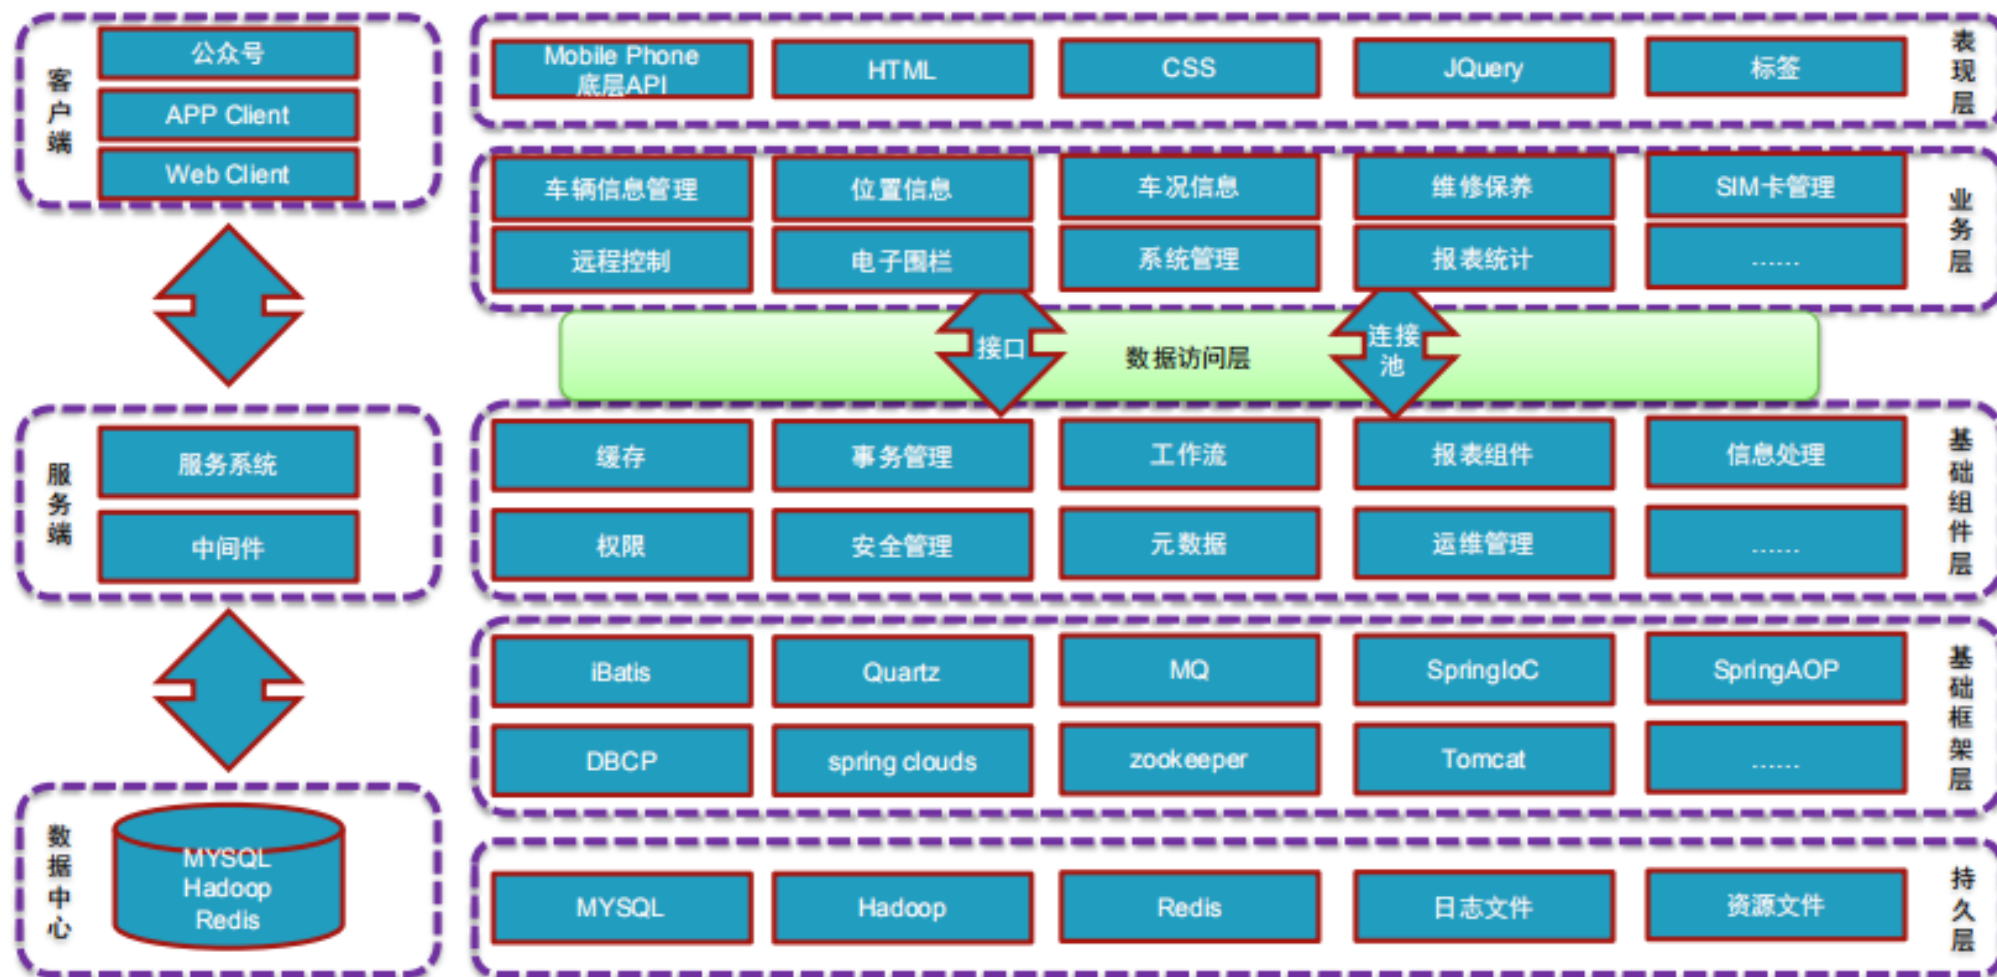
客户端

公众号

APP Client

Web Client

服务端

服务系统

中间件

数据中心

MYSQL
Hadoop
Redis

Mobile Phone 底层API

HTML

CSS

JQuery

标签

表现层

车辆信息管理

位置信息

车况信息

维修保养

SIM卡管理

远程控制

电子围栏

系统管理

报表统计

......

业务层

接口

数据访问层

连接池

缓存

事务管理

工作流

报表组件

信息处理

权限

安全管理

元数据

运维管理

......

基础组件层

iBatis

Quartz

MQ

SpringIoC

SpringAOP

DBCP

spring clouds

zookeeper

Tomcat

......

基础框架层

MYSQL

Hadoop

Redis

日志文件

资源文件

持久层